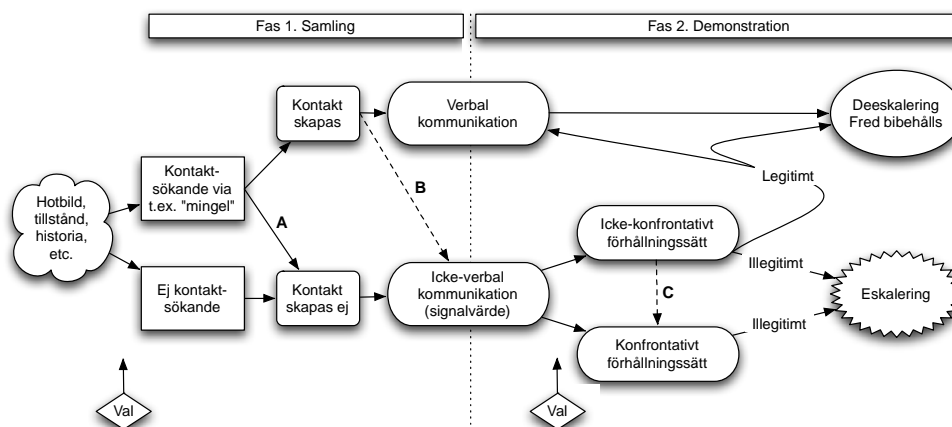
Fas 1. Samling

Fas 2. Demonstration

Hotbild, tillstånd, historia, etc.

Kontaktsökande via t.ex. "mingel"

Ej kontaktsökande

Kontakt skapas

Kontakt skapas ej

A

B

Verbal kommunikation

Icke-verbal kommunikation (signalvärde)

Deeskalering Fred bibehålls

Legitimt

Icke-konfrontativt förhållningssätt

C

Konfrontativt förhållningssätt

Illegitimt

Illegitimt

Eskalering

Val

Val